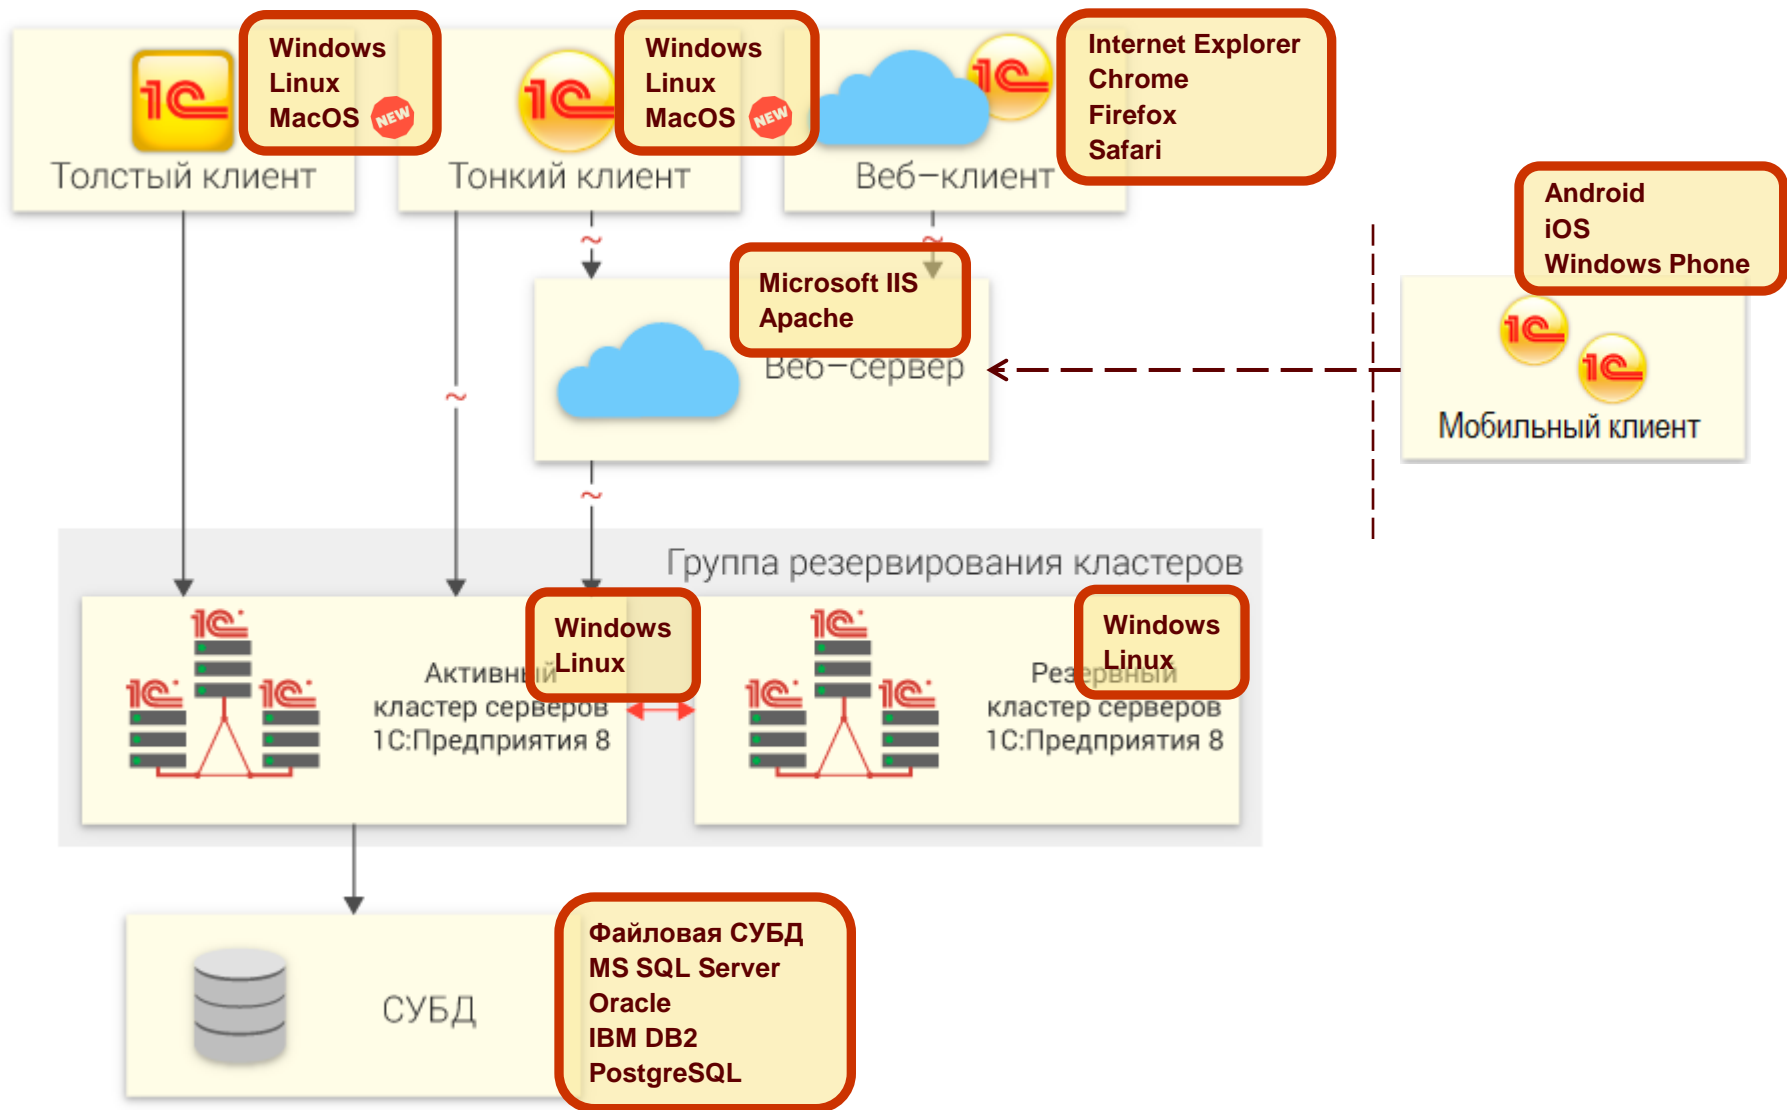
Windows
Linux
MacOS NEW

Толстый клиент

Windows
Linux
MacOS NEW

Тонкий клиент

Веб–клиент

Internet Explorer
Chrome
Firefox
Safari

Android
iOS
Windows Phone

Microsoft IIS
Apache

Веб–сервер

Мобильный клиент

Группа резервирования кластеров

Windows
Linux

Активный
кластер серверов
1С:Предприятия 8

Windows
Linux

Резервный
кластер серверов
1С:Предприятия 8

СУБД

Файловая СУБД
MS SQL Server
Oracle
IBM DB2
PostgreSQL